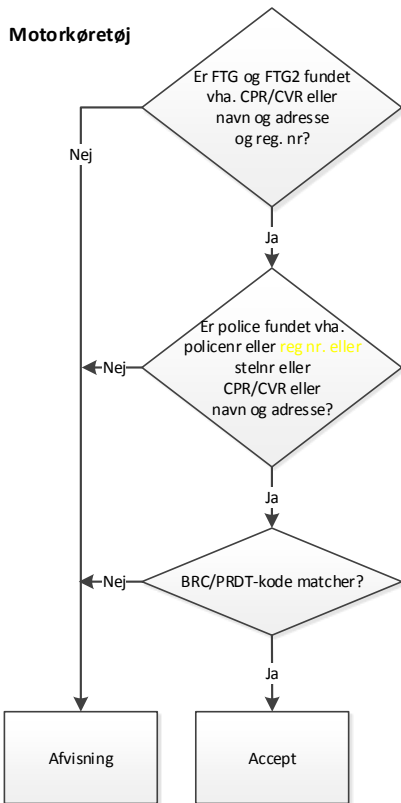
Motorkøretøj

Er FTG og FTG2 fundet vha. CPR/CVR eller navn og adresse og reg. nr?

Nej

Ja

Er police fundet vha. policenr eller reg nr. eller stelnr eller CPR/CVR eller navn og adresse?

Nej

Ja

BRC/PRDT-kode matcher?

Nej

Ja

Afvisning

Accept